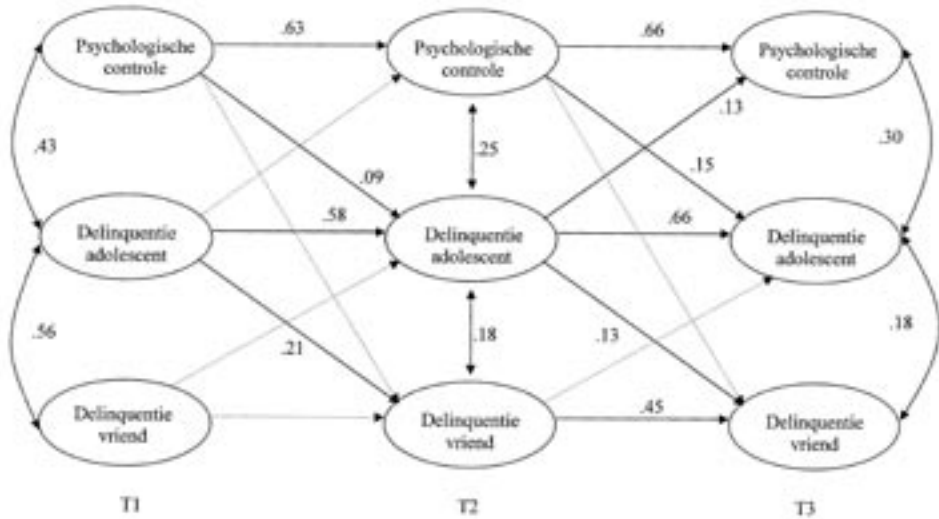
Psychologische controle

.63

Psychologische controle

.66

Psychologische controle

.43

.13

.25

.30

.09

.15

Delinquentie adolescent

.58

Delinquentie adolescent

.66

Delinquentie adolescent

.56

.18

.13

.18

.21

Delinquentie vriend

Delinquentie vriend

.45

Delinquentie vriend

T1

T2

T3